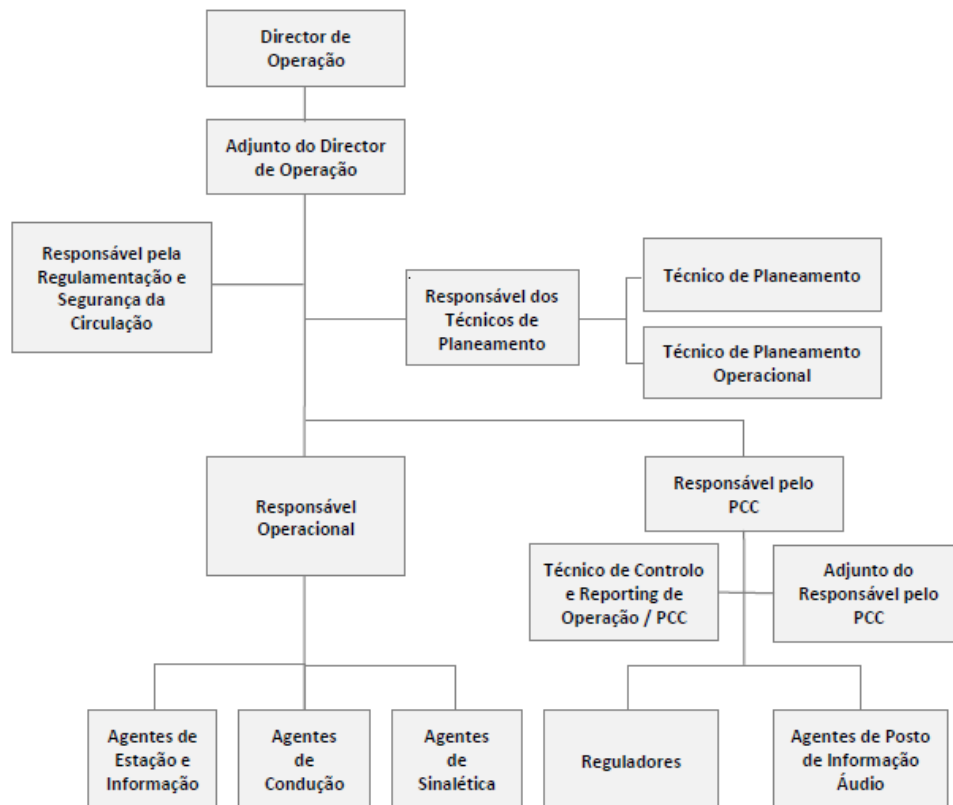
Director de Operação

Adjunto do Director de Operação

Responsável pela Regulamentação e Segurança da Circulação

Responsável dos Técnicos de Planeamento

Técnico de Planeamento

Técnico de Planeamento Operacional

Responsável Operacional

Responsável pelo PCC

Técnico de Controlo e Reporting de Operação / PCC

Adjunto do Responsável pelo PCC

Agentes de Estação e Informação

Agentes de Condução

Agentes de Sinalética

Reguladores

Agentes de Posto de Informação Áudio